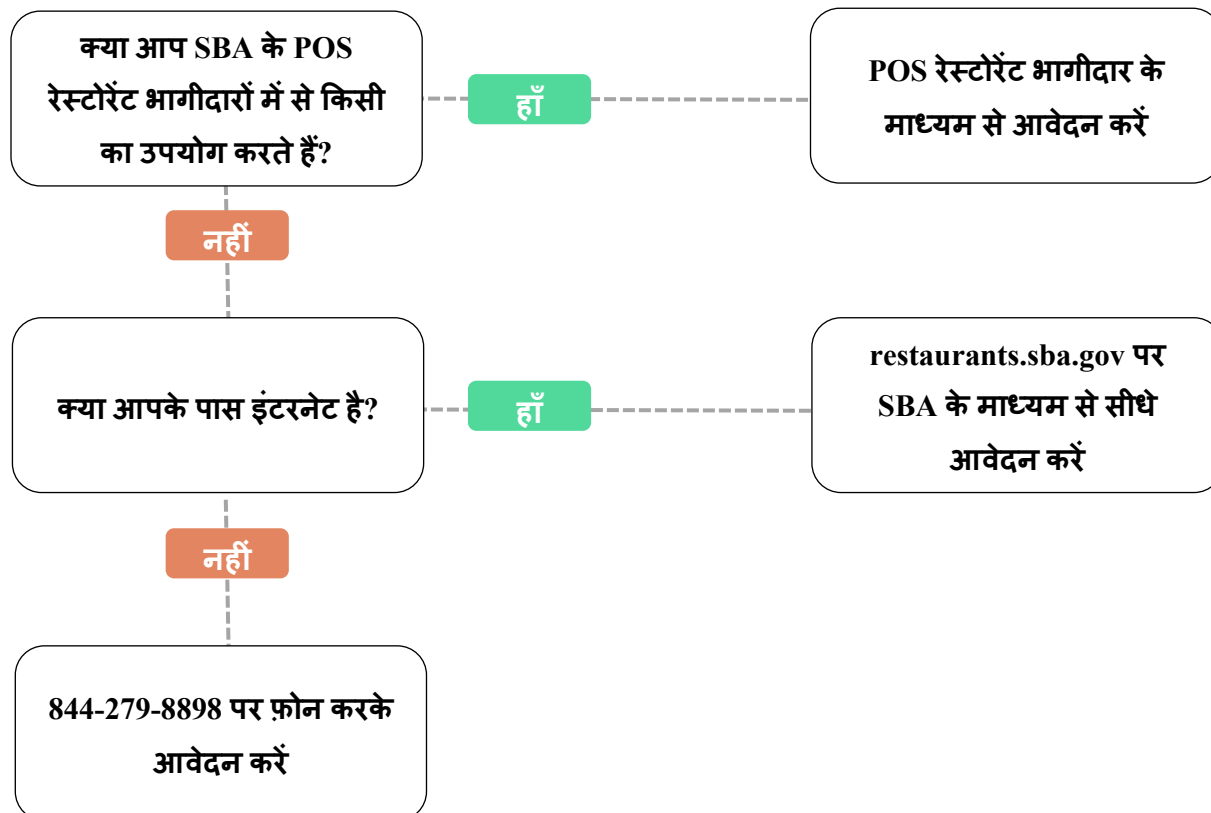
क्या आप SBA के POS रेस्टोरेंट भागीदारों में से किसी का उपयोग करते हैं?

हाँ

POS रेस्टोरेंट भागीदार के माध्यम से आवेदन करें

नहीं

क्या आपके पास इंटरनेट है?

हाँ

restaurants.sba.gov पर SBA के माध्यम से सीधे आवेदन करें

नहीं

844-279-8898 पर फ़ोन करके आवेदन करें